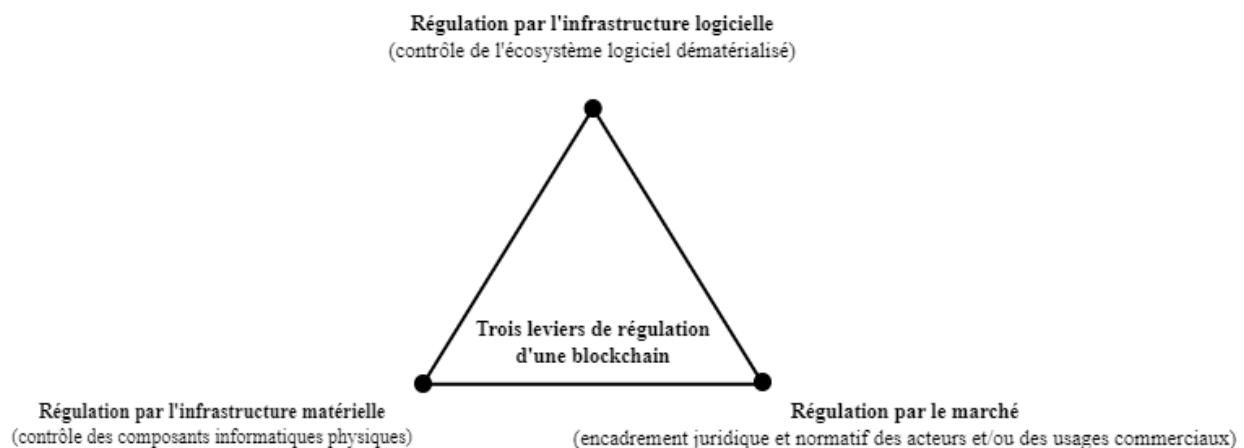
Régulation par l'infrastructure logicielle
(contrôle de l'écosystème logiciel dématérialisé)

Trois leviers de régulation d'une blockchain

Régulation par l'infrastructure matérielle
(contrôle des composants informatiques physiques)

Régulation par le marché
(encadrement juridique et normatif des acteurs et/ou des usages commerciaux)